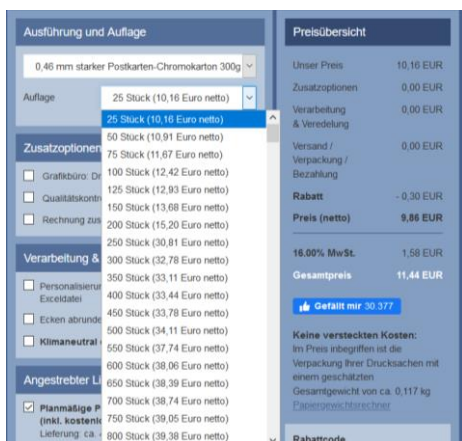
Ausführung und Auflage

0,46 mm starker Postkarten-Chromokarton 300g

Auflage 25 Stück (10,16 Euro netto)

25 Stück (10,16 Euro netto)
50 Stück (10,91 Euro netto)
75 Stück (11,67 Euro netto)
100 Stück (12,42 Euro netto)
125 Stück (12,93 Euro netto)
150 Stück (13,68 Euro netto)
200 Stück (15,20 Euro netto)
250 Stück (30,81 Euro netto)
300 Stück (32,78 Euro netto)
350 Stück (33,11 Euro netto)
400 Stück (33,44 Euro netto)
450 Stück (33,78 Euro netto)
500 Stück (34,11 Euro netto)
550 Stück (37,74 Euro netto)
600 Stück (38,06 Euro netto)
650 Stück (38,39 Euro netto)
700 Stück (38,74 Euro netto)
750 Stück (39,05 Euro netto)
800 Stück (39,38 Euro netto)

Zusatzoptionen
Grafikbüro: D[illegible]
Qualitätskontr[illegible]
Rechnung zus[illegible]

Verarbeitung & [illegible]
Personalisierun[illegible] Exceldatei
Ecken abrunde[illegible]
Klimaneutral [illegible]

Angestrebter L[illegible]
Planmäßige P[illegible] (inkl. kostenl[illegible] Lieferung: ca. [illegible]

Preisübersicht

| | |
|---|---|
| Unser Preis | 10,16 EUR |
| Zusatzoptionen | 0,00 EUR |
| Verarbeitung & Veredelung | 0,00 EUR |
| Versand / Verpackung / Bezahlung | 0,00 EUR |
| Rabatt | - 0,30 EUR |
| Preis (netto) | 9,86 EUR |
| 16,00% MwSt. | 1,58 EUR |
| Gesamtpreis | 11,44 EUR |

Gefällt mir 30.377

Keine versteckten Kosten:
Im Preis inbegriffen ist die Verpackung Ihrer Drucksachen mit einem geschätzten Gesamtgewicht von ca. 0,117 kg
Papiergewichtsrechner

Rabattcode